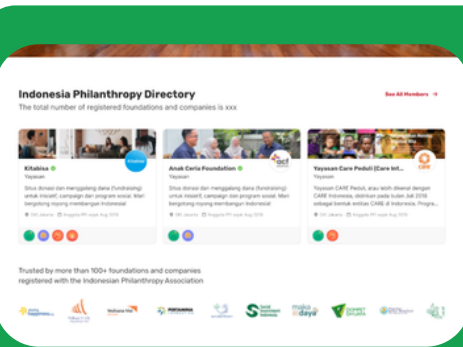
Indonesia Philanthropy Directory

The total number of registered foundations and companies is xxx

See All Members →

Kitabisa
Yayasan
Situs donasi dan menggalang dana (fundraising) untuk inisiatif, campaign dan program sosial. Mari bergotong royong membangun Indonesia!
DKI Jakarta · Anggota IPI sejak Aug 2018

Anak Ceria Foundation
Yayasan
Situs donasi dan menggalang dana (fundraising) untuk inisiatif, campaign dan program sosial. Mari bergotong royong membangun Indonesia!
DKI Jakarta · Anggota IPI sejak Aug 2018

Yayasan Care Peduli (Care Int...
Yayasan
Yayasan CARE Peduli, atau lebih dikenal dengan CARE Indonesia, didirikan pada bulan Juli 2018 sebagai bentuk entitas CARE di Indonesia. Progra...
DKI Jakarta · Anggota IPI sejak Aug 2018

Trusted by more than 100+ foundations and companies registered with the Indonesian Philanthropy Association

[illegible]